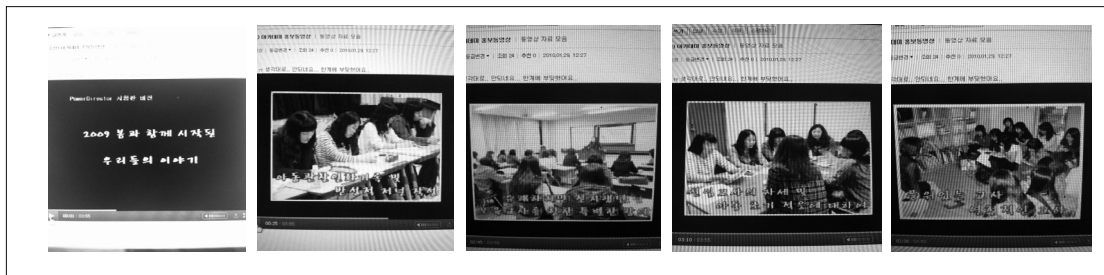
PowerDirector 시험판 버전

2009 봄과 함께 시작된
우리들의 이야기

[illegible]

조회 24 | 추천 0 | 2010.01.26 12:27

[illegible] 만신적 저녁 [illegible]

동영상 자료 모음

조회 24 | 추천 0 | 2010.01.26 12:27

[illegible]

동영상 자료 모음

조회 24 | 추천 0 | 2010.01.26 12:27

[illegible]

동영상 자료 모음

조회 24 | 추천 0 | 2010.01.26 12:27

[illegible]